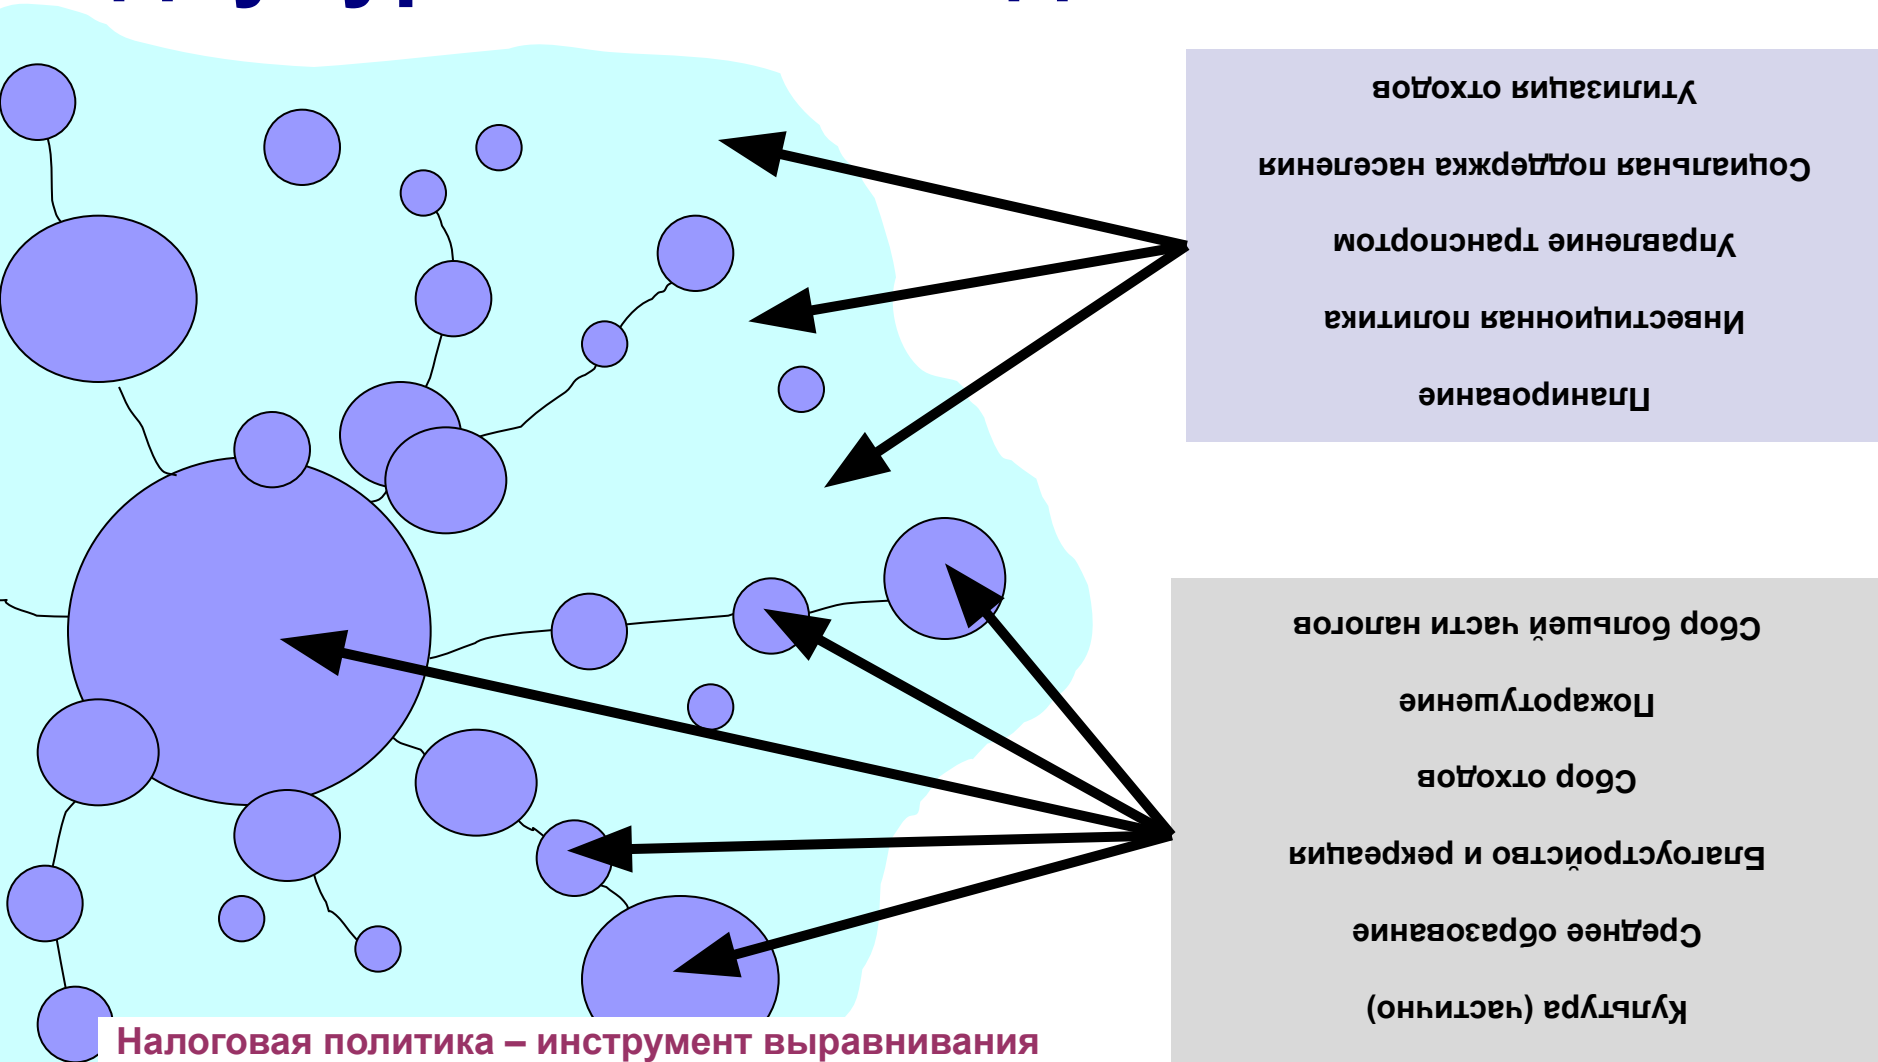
Утилизация отходов

Социальная поддержка населения

Управление транспортом

Инвестиционная политика

Планирование

Сбор большей части налогов

Пожаротушение

Сбор отходов

Благоустройство и рекреация

Среднее образование

Культура (частично)

Налоговая политика – инструмент выравнивания